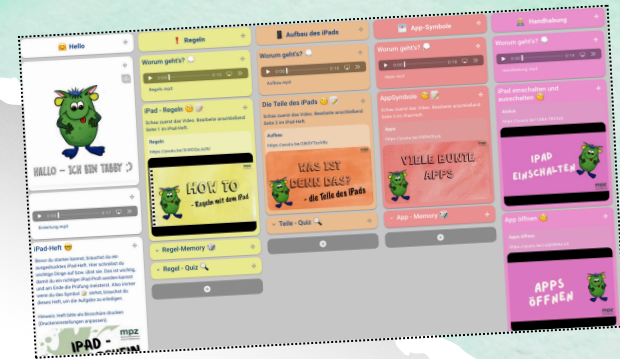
😀 Hello

HALLO - ICH BIN TABBY :)

0:00 / 0:00

Einleitung.mp3

iPad-Heft 😊

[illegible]

mpz

IPAD -

❗ Regeln

Worum geht's? 💭

0:00 / 0:00

Regeln.mp3

iPad - Regeln 😊

Schau zuerst das Video. Bearbeite anschließend Seite 1 im iPad-Heft.

Regeln

https://youtu.be/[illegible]

HOW TO
- Regeln mit dem iPad

Regel-Memory

Regel - Quiz 🔍

Aufbau des iPads

Worum geht's? 💭

0:00 / 0:00

Aufbau.mp3

Die Teile des iPads 😊

Schau zuerst das Video. Bearbeite anschließend Seite 2 im iPad-Heft.

Aufbau

https://youtu.be/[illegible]

WAS IST DENN DAS?
- die Teile des iPads

Teile - Quiz 🔍

App-Symbole

Worum geht's? 💭

0:00 / 0:14

AppSymbole 😊

Schau zuerst das Video. Bearbeite anschließend Seite 3 im iPad-Heft.

Apps

https://youtu.be/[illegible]

VIELE BUNTE APPS

App - Memory

Handhabung

Worum geht's? 💭

0:00 / 0:14

Handhabung.mp3

iPad einschalten und ausschalten 😊

Ablauf

https://youtu.be/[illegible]

IPAD EINSCHALTEN

mpz

Apps öffnen 😊

Apps öffnen

https://youtu.be/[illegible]

APPS ÖFFNEN

mpz